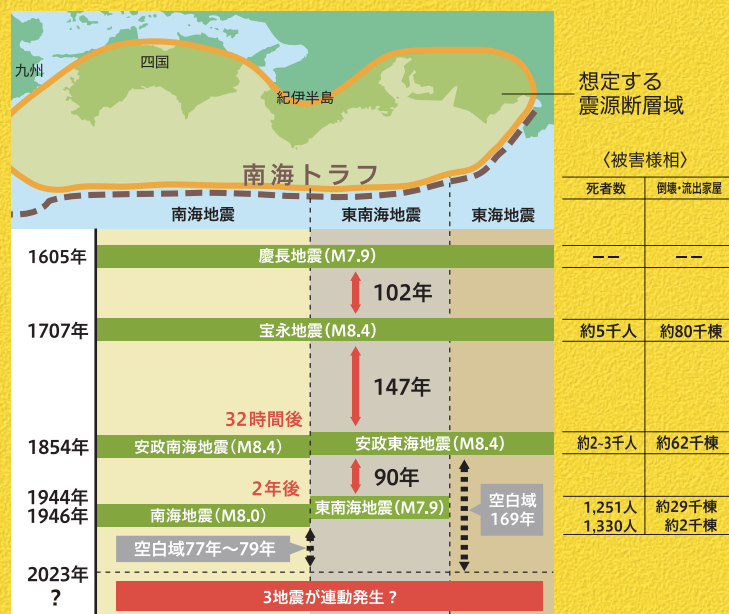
九州

四国

紀伊半島

想定する
震源断層域

南海トラフ

〈被害様相〉

| 死者数 | 倒壊・流出家屋 |
|---|---|
| ーー | ーー |
| 約5千人 | 約80千棟 |
| 約2-3千人 | 約62千棟 |
| 1,251人 | 約29千棟 |
| 1,330人 | 約2千棟 |

南海地震　東南海地震　東海地震

1605年　慶長地震（M7.9）

102年

1707年　宝永地震（M8.4）

147年

32時間後

1854年　安政南海地震（M8.4）　安政東海地震（M8.4）

90年

2年後

1944年　東南海地震（M7.9）
1946年　南海地震（M8.0）

空白域
169年

空白域77年〜79年

2023年
?

3地震が連動発生？